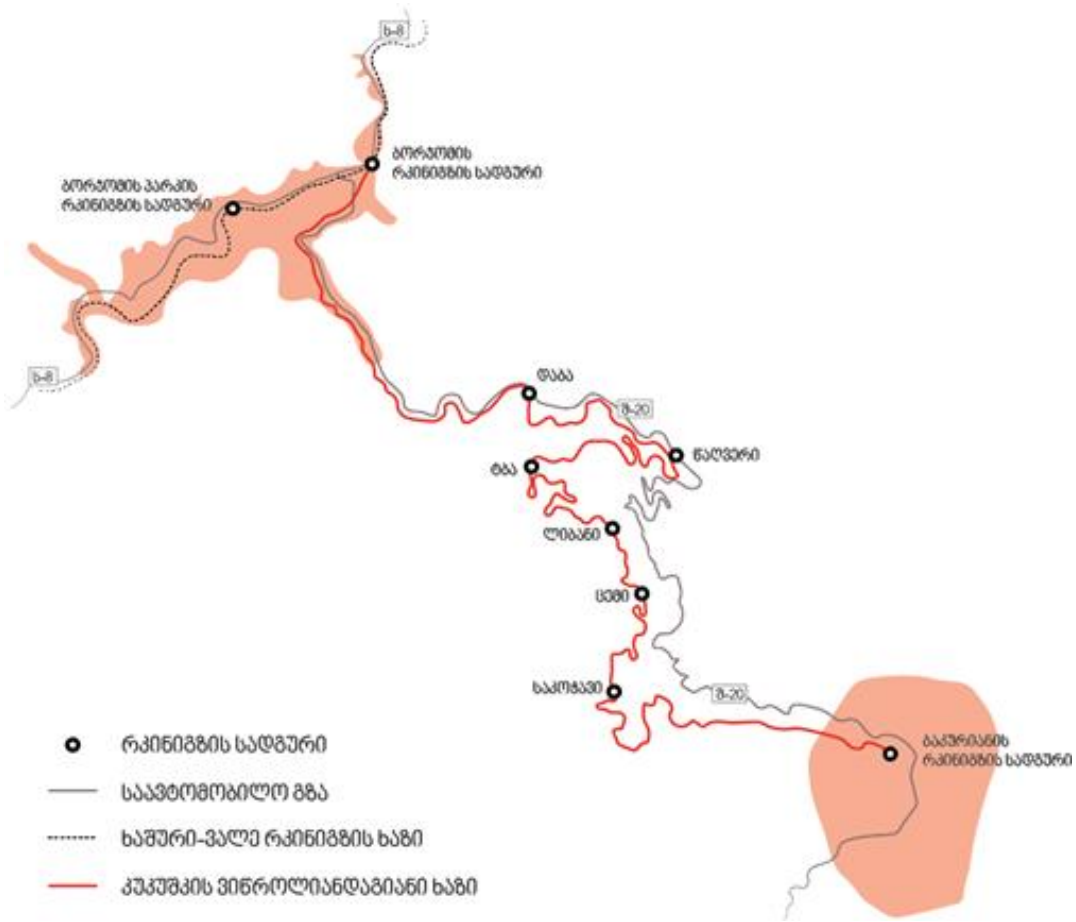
ს-8

ბორჯომის რკინიგზის სადგური

ბორჯომის პარკის რკინიგზის სადგური

ს-8

ტბაა

შ-20

წაღვერი

ტბა

ლიბანი

ცემი

საკოჭავი

შ-20

ბაკურიანის რკინიგზის სადგური

რკინიგზის სადგური

საავტომობილო გზა

ხაშური-ვალე რკინიგზის ხაზი

კუკუშკის ვიწროლიანდაგიანი ხაზი